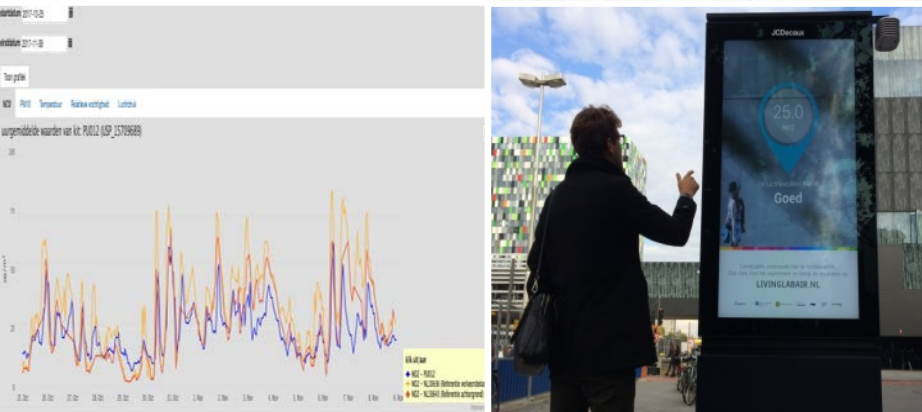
startdatum 2017-10-26
einddatum 2017-11-08
Toon grafiek
NO2 PM10 Temperatuur Relatieve vochtigheid Luchtdruk
uurgemiddelde waarden van kit: PU012 (USP_15709689)
100
75
50
25
0
25. Oct 27. Oct 30. Oct 1. Nov 3. Nov 5. Nov 8. Nov
Klik uit aan
NO2 - PU012
NO2 - NL10636 (Referentie verkeerstation)
NO2 - NL10643 (Referentie achtergrond)
JCDecaux
25.0
NO2
Goed
LIVINGLABAIR.NL